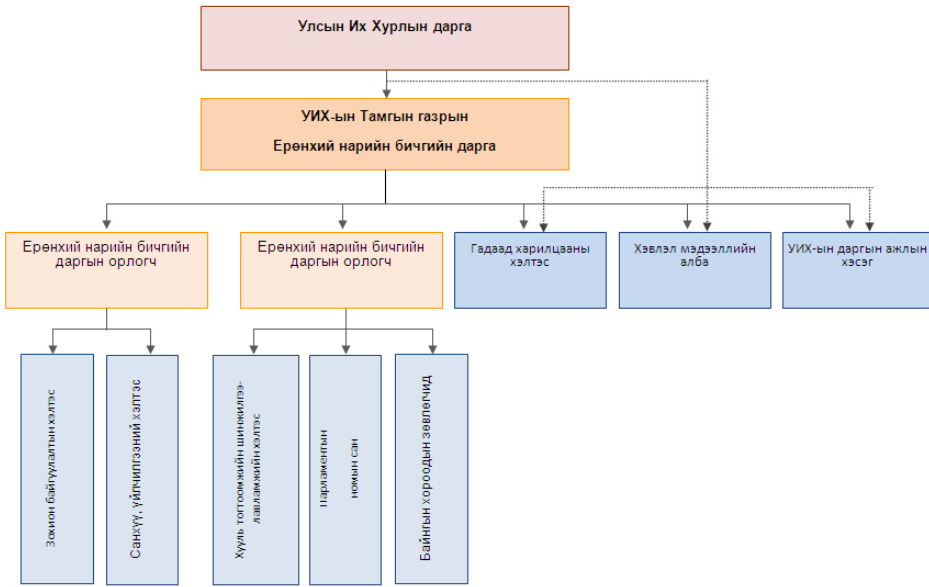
Улсын Их Хурлын дарга

УИХ-ын Тамгын газрын

Ерөнхий нарийн бичгийн дарга

Ерөнхий нарийн бичгийн даргын орлогч

Ерөнхий нарийн бичгийн даргын орлогч

Гадаад харилцааны хэлтэс

Хэвлэл мэдээллийн алба

УИХ-ын даргын ажлын хэсэг

Зохион байгуулалтын хэлтэс

Санхүү, үйлчилгээний хэлтэс

Хууль тогтоомжийн шинжилгээ-лавламжийн хэлтэс

Парламентын номын сан

Байнгын хороодын зөвлөхүүд